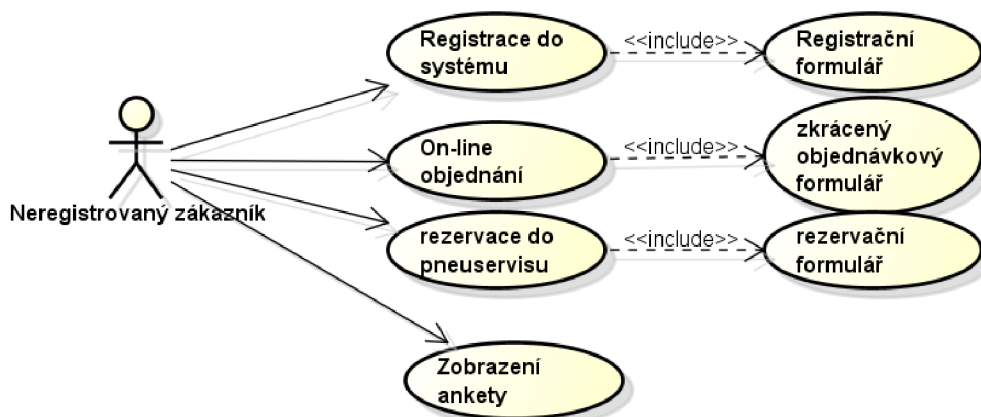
Neregistrovaný zákazník

Registrace do systému

<<include>>

Registrační formulář

On-line objednání

<<include>>

zkrácený objednávkový formulář

rezervace do pneuservisu

<<include>>

rezervační formulář

Zobrazení ankety